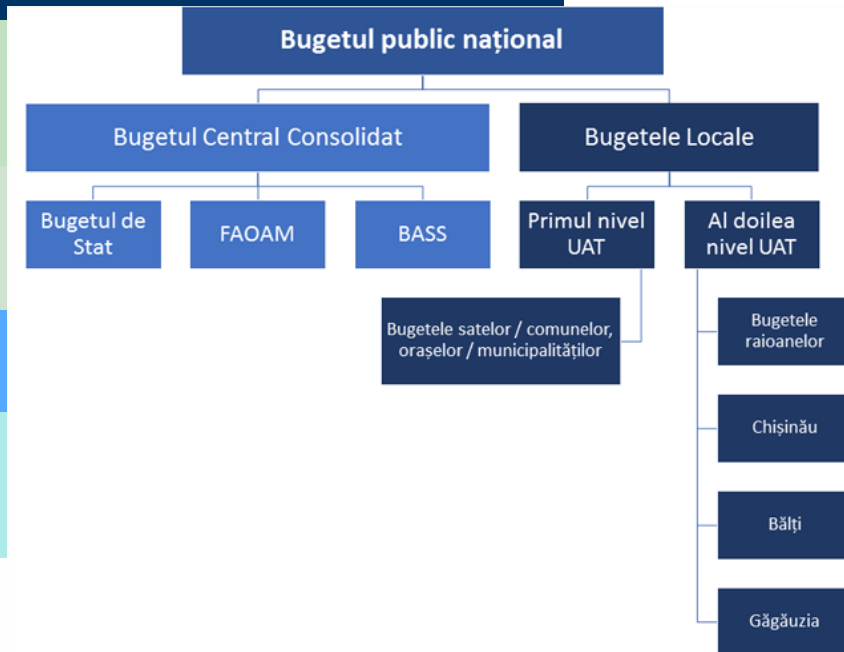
Bugetul public național

Bugetul Central Consolidat

Bugetele Locale

Bugetul de Stat

FAOAM

BASS

Primul nivel UAT

Al doilea nivel UAT

Bugetele satelor / comunelor, orașelor / municipalităților

Bugetele raioanelor

Chișinău

Bălți

Găgăuzia